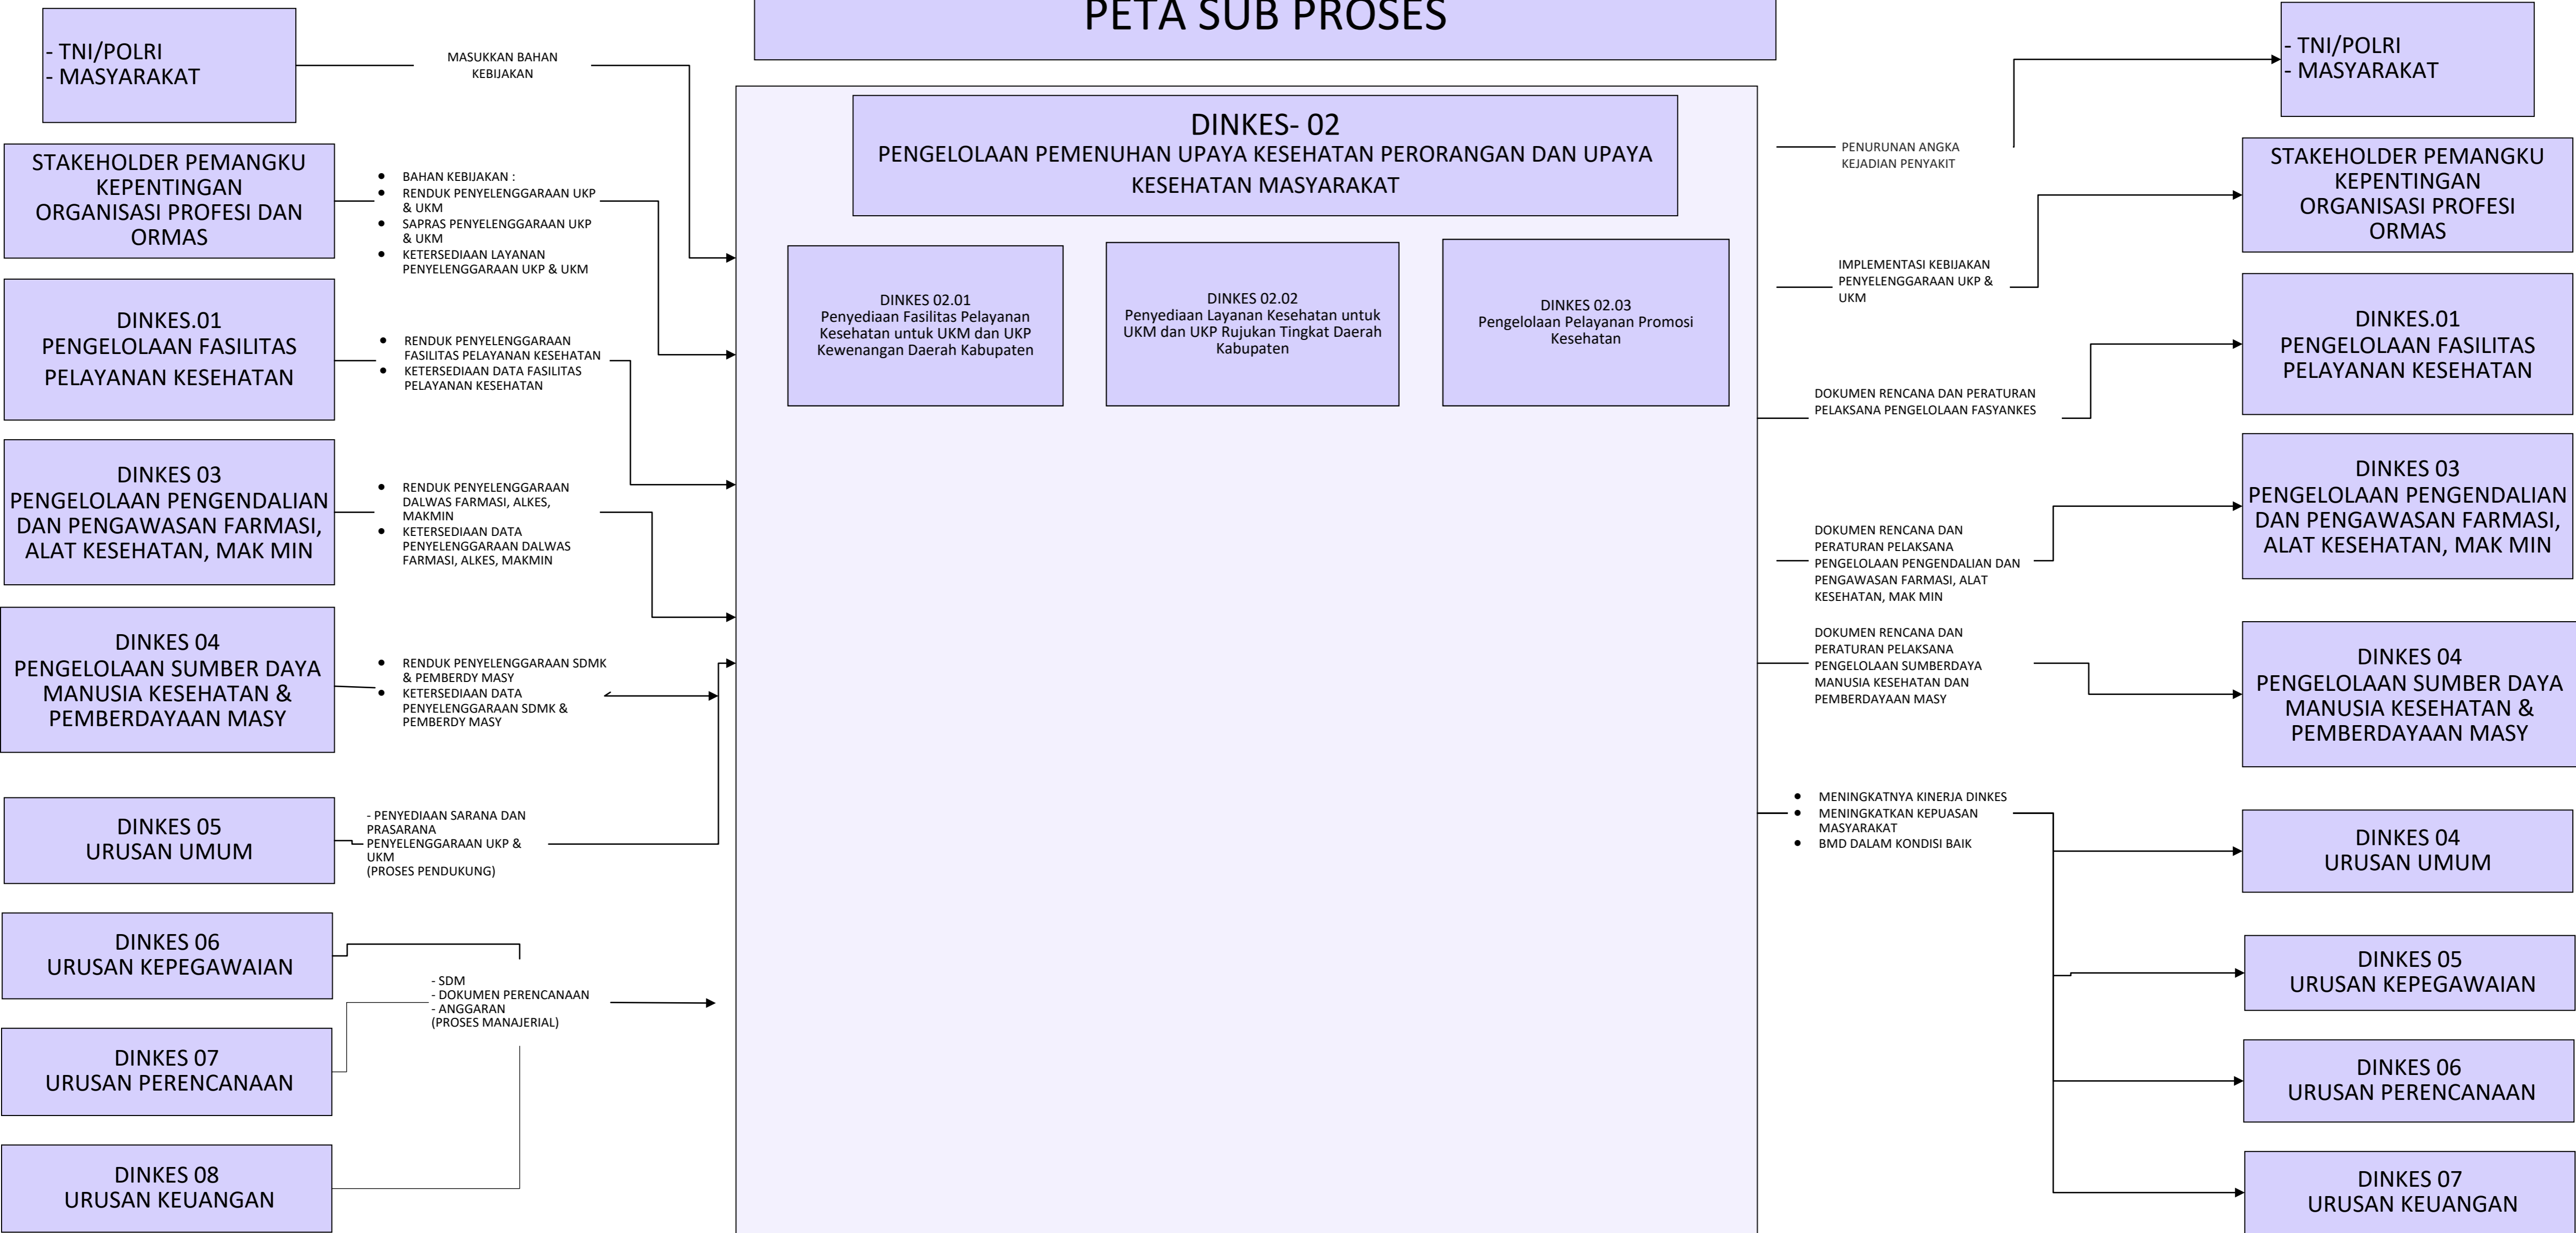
PETA SUB PROSES

- TNI/POLRI
- MASYARAKAT

MASUKKAN BAHAN KEBIJAKAN

STAKEHOLDER PEMANGKU KEPENTINGAN ORGANISASI PROFESI DAN ORMAS

- BAHAN KEBIJAKAN :
- RENDUK PENYELENGGARAAN UKP & UKM
- SAPRAS PENYELENGGARAAN UKP & UKM
- KETERSEDIAAN LAYANAN PENYELENGGARAAN UKP & UKM

DINKES.01
PENGELOLAAN FASILITAS PELAYANAN KESEHATAN

- RENDUK PENYELENGGARAAN FASILITAS PELAYANAN KESEHATAN
- KETERSEDIAAN DATA FASILITAS PELAYANAN KESEHATAN

DINKES 03
PENGELOLAAN PENGENDALIAN DAN PENGAWASAN FARMASI, ALAT KESEHATAN, MAK MIN

- RENDUK PENYELENGGARAAN DALWAS FARMASI, ALKES, MAKMIN
- KETERSEDIAAN DATA PENYELENGGARAAN DALWAS FARMASI, ALKES, MAKMIN

DINKES 04
PENGELOLAAN SUMBER DAYA MANUSIA KESEHATAN & PEMBERDAYAAN MASY

- RENDUK PENYELENGGARAAN SDMK & PEMBERDY MASY
- KETERSEDIAAN DATA PENYELENGGARAAN SDMK & PEMBERDY MASY

DINKES 05
URUSAN UMUM

- PENYEDIAAN SARANA DAN PRASARANA PENYELENGGARAAN UKP & UKM
(PROSES PENDUKUNG)

DINKES 06
URUSAN KEPEGAWAIAN

- SDM
- DOKUMEN PERENCANAAN
- ANGGARAN
(PROSES MANAJERIAL)

DINKES 07
URUSAN PERENCANAAN

DINKES 08
URUSAN KEUANGAN

DINKES- 02
PENGELOLAAN PEMENUHAN UPAYA KESEHATAN PERORANGAN DAN UPAYA KESEHATAN MASYARAKAT

DINKES 02.01
Penyediaan Fasilitas Pelayanan Kesehatan untuk UKM dan UKP Kewenangan Daerah Kabupaten

DINKES 02.02
Penyediaan Layanan Kesehatan untuk UKM dan UKP Rujukan Tingkat Daerah Kabupaten

DINKES 02.03
Pengelolaan Pelayanan Promosi Kesehatan

PENURUNAN ANGKA KEJADIAN PENYAKIT

- TNI/POLRI
- MASYARAKAT

IMPLEMENTASI KEBIJAKAN PENYELENGGARAAN UKP & UKM

STAKEHOLDER PEMANGKU KEPENTINGAN ORGANISASI PROFESI ORMAS

DOKUMEN RENCANA DAN PERATURAN PELAKSANA PENGELOLAAN FASYANKES

DINKES.01
PENGELOLAAN FASILITAS PELAYANAN KESEHATAN

DOKUMEN RENCANA DAN PERATURAN PELAKSANA PENGELOLAAN PENGENDALIAN DAN PENGAWASAN FARMASI, ALAT KESEHATAN, MAK MIN

DINKES 03
PENGELOLAAN PENGENDALIAN DAN PENGAWASAN FARMASI, ALAT KESEHATAN, MAK MIN

DOKUMEN RENCANA DAN PERATURAN PELAKSANA PENGELOLAAN SUMBERDAYA MANUSIA KESEHATAN DAN PEMBERDAYAAN MASY

DINKES 04
PENGELOLAAN SUMBER DAYA MANUSIA KESEHATAN & PEMBERDAYAAN MASY

- MENINGKATNYA KINERJA DINKES
- MENINGKATKAN KEPUASAN MASYARAKAT
- BMD DALAM KONDISI BAIK

DINKES 04
URUSAN UMUM

DINKES 05
URUSAN KEPEGAWAIAN

DINKES 06
URUSAN PERENCANAAN

DINKES 07
URUSAN KEUANGAN